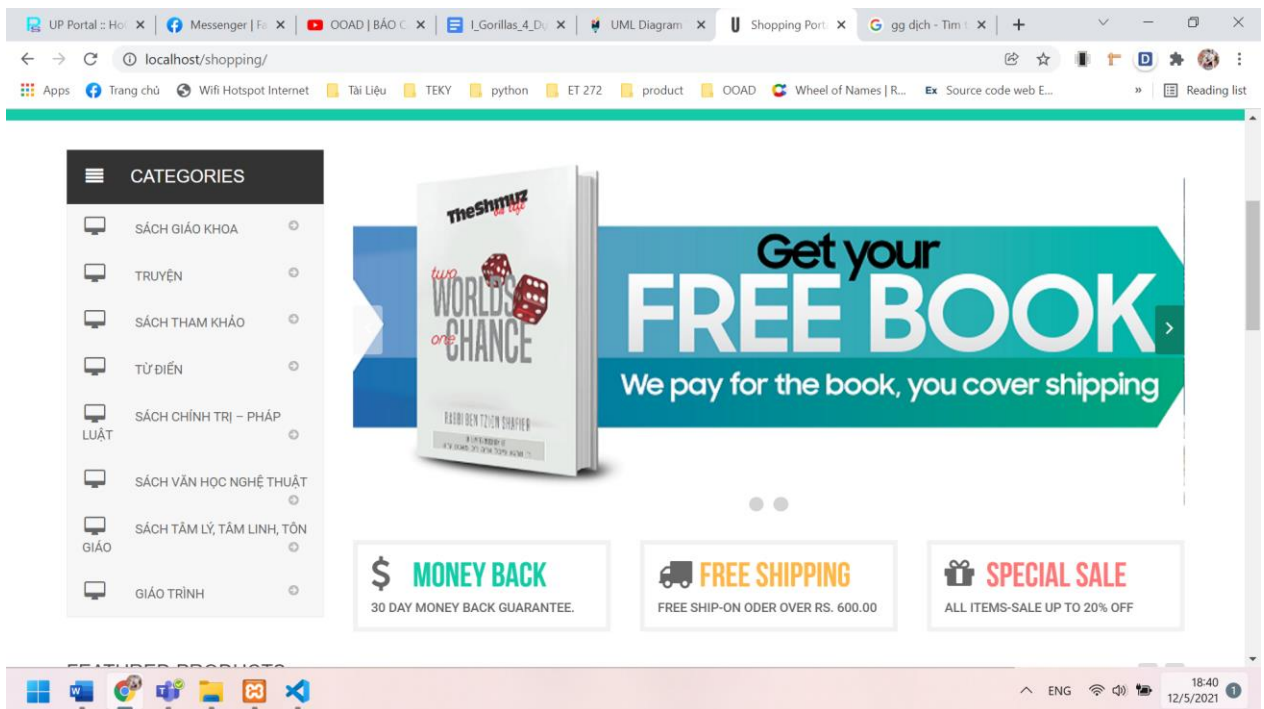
UP Portal :: Ho ×
Messenger | F ×
OOAD | BÁO C ×
I_Gorillas_4_D ×
UML Diagram ×
Shopping Port ×
gg dịch - Tìm ×
+

localhost/shopping/

Apps  Trang chủ  Wifi Hotspot Internet  Tài Liệu  TEKY  python  ET 272  product  OOAD  Wheel of Names | R...  Source code web E...  »  Reading list

CATEGORIES

SÁCH GIÁO KHOA

TRUYỆN

SÁCH THAM KHẢO

TỪ ĐIỂN

SÁCH CHÍNH TRỊ – PHÁP LUẬT

SÁCH VĂN HỌC NGHỆ THUẬT

SÁCH TÂM LÝ, TÂM LINH, TÔN GIÁO

GIÁO TRÌNH

TheShmuz on life
two WORLDS one CHANCE
RABBI BEN TZION SHAFIER

Get your
FREE BOOK
We pay for the book, you cover shipping

$ MONEY BACK
30 DAY MONEY BACK GUARANTEE.

FREE SHIPPING
FREE SHIP-ON ODER OVER RS. 600.00

SPECIAL SALE
ALL ITEMS-SALE UP TO 20% OFF

FEATURED PRODUCTS

ENG
18:40
12/5/2021
1